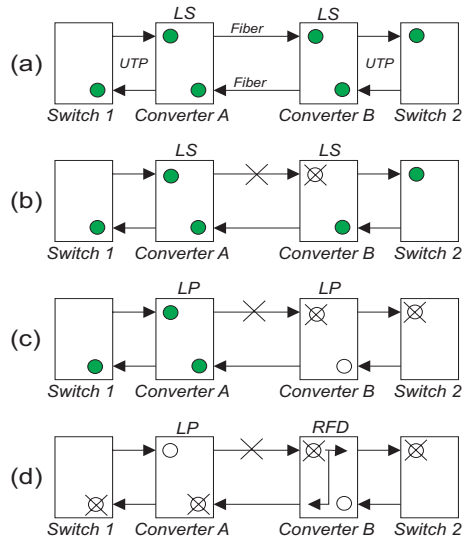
(a)
LS
LS
Fiber
UTP
UTP
Fiber
Switch 1
Converter A
Converter B
Switch 2

(b)
LS
LS
Switch 1
Converter A
Converter B
Switch 2

(c)
LP
LP
Switch 1
Converter A
Converter B
Switch 2

(d)
LP
RFD
Switch 1
Converter A
Converter B
Switch 2